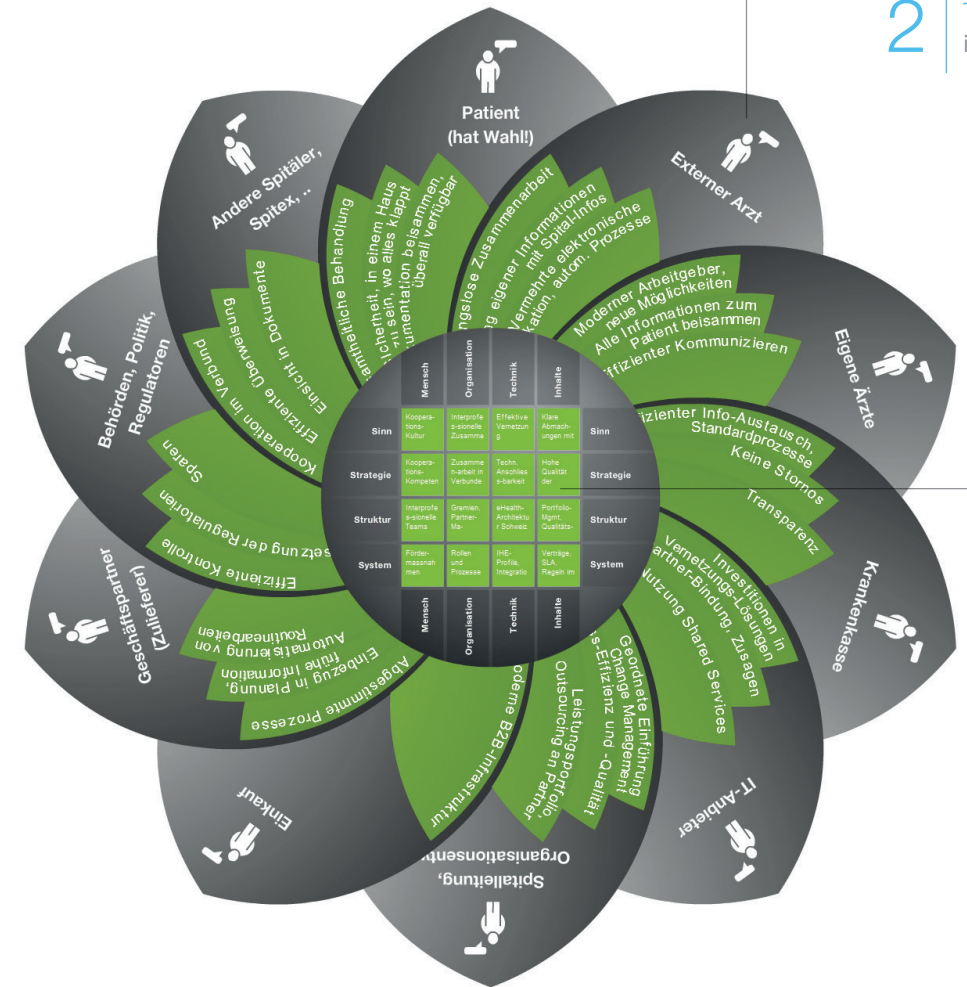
2

Patient (hat Wahl!)

Externer Arzt

Eigene Ärzte

Krankenkasse

IT-Anbieter

Spitalleitung, Organisationsentw

Einkauf

Geschäftspartner (Zulieferer)

Behörden, Politik, Regulatoren

Andere Spitäler, Spitex, ..

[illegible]samtheitliche Behandlung
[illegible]cherheit, in einem Haus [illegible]sein, wo alles klappt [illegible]umentation beisammen, überall verfügbar

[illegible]ngslose Zusammenarbeit
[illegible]g eigener Informationen mit Spital-Infos
Vermehrte elektronische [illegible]kation, autom. Prozesse

Moderner Arbeitgeber, neue Möglichkeiten
Alle Informationen zum Patient beisammen
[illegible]ffizienter Kommunizieren

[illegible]fizienter Info-Austausch, Standardprozesse
Keine Stornos
Transparenz

Investitionen in Vernetzungs-Lösungen
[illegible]artner-Bindung, Zusagen
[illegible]utzung Shared Services

Geordnete Einführung
Change Management
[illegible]s-Effizienz und -Qualität
Leistungsportfolio, Outsourcing an Partner

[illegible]oderne B2B-Infrastruktur

Abgestimmte Prozesse
Einbezug in Planung, frühe Information
Automatisierung von Routinearbeiten

Effiziente Kontrolle
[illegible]setzung der Regulatorien
Sparen

Kooperation im Verbund
Effiziente Überweisung
Einsicht in Dokumente

| | Mensch | Organisation | Technik | Inhalte | |
|---|---|---|---|---|---|
| Sinn | Kooperations-Kultur | Interprofes-sionelle Zusamme | Effektive Vernetzung | Klare Abmachungen mit | Sinn |
| Strategie | Kooperations-Kompeten | Zusammen-arbeit in Verbunde | Techn. Anschliess-barkeit | Hohe Qualität der | Strategie |
| Struktur | Interprofes-sionelle Teams | Gremien, Partner-Ma- | eHealth-Architektur Schweiz | Portfolio-Mgmt, Qualitäts- | Struktur |
| System | Förder-massnahmen | Rollen und Prozesse | IHE-Profile, Integratio | Verträge, SLA, Regeln im | System |
| | Mensch | Organisation | Technik | Inhalte | |